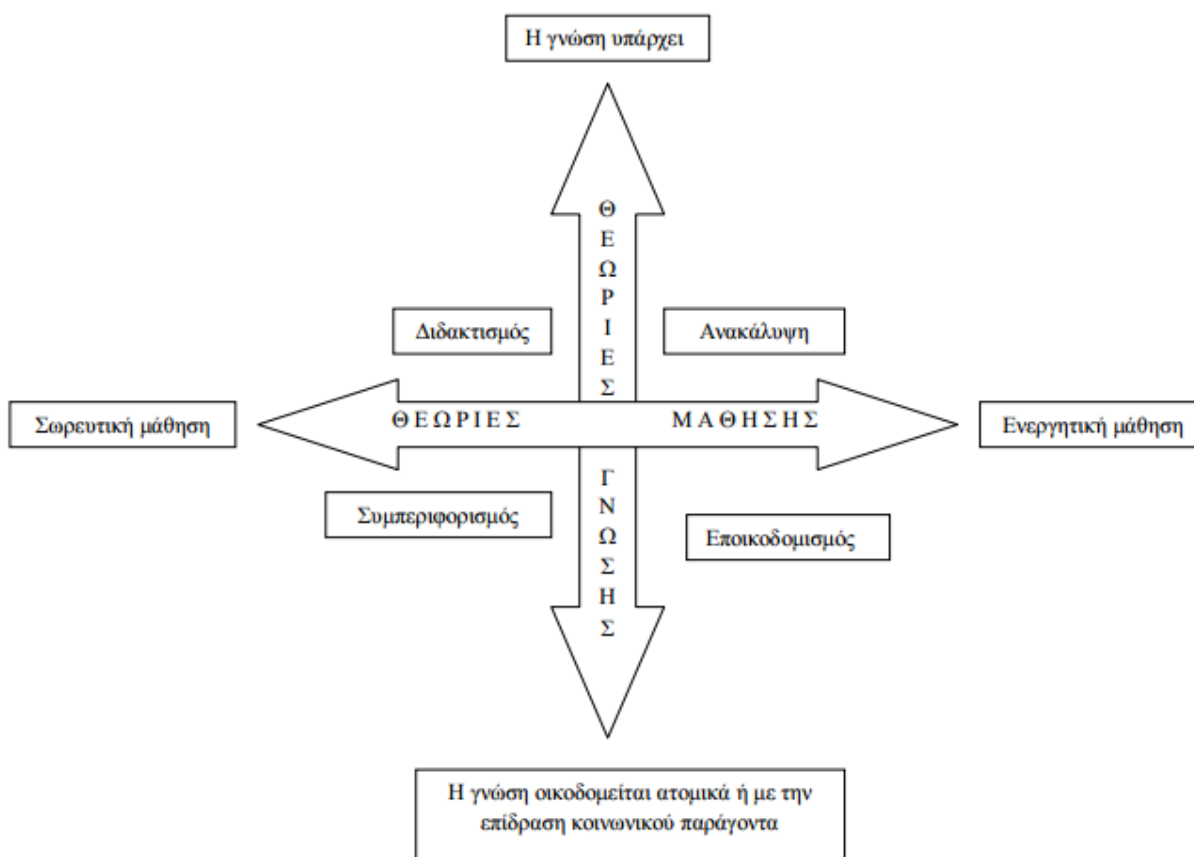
Η γνώση υπάρχει

Θ
Ε
Ω
Ρ
Ι
Ε
Σ

Διδακτισμός

Ανακάλυψη

Σωρευτική μάθηση

Θ Ε Ω Ρ Ι Ε Σ

Μ Α Θ Η Σ Η Σ

Ενεργητική μάθηση

Γ
Ν
Ω
Σ
Η
Σ

Συμπεριφορισμός

Εποικοδομισμός

Η γνώση οικοδομείται ατομικά ή με την επίδραση κοινωνικού παράγοντα